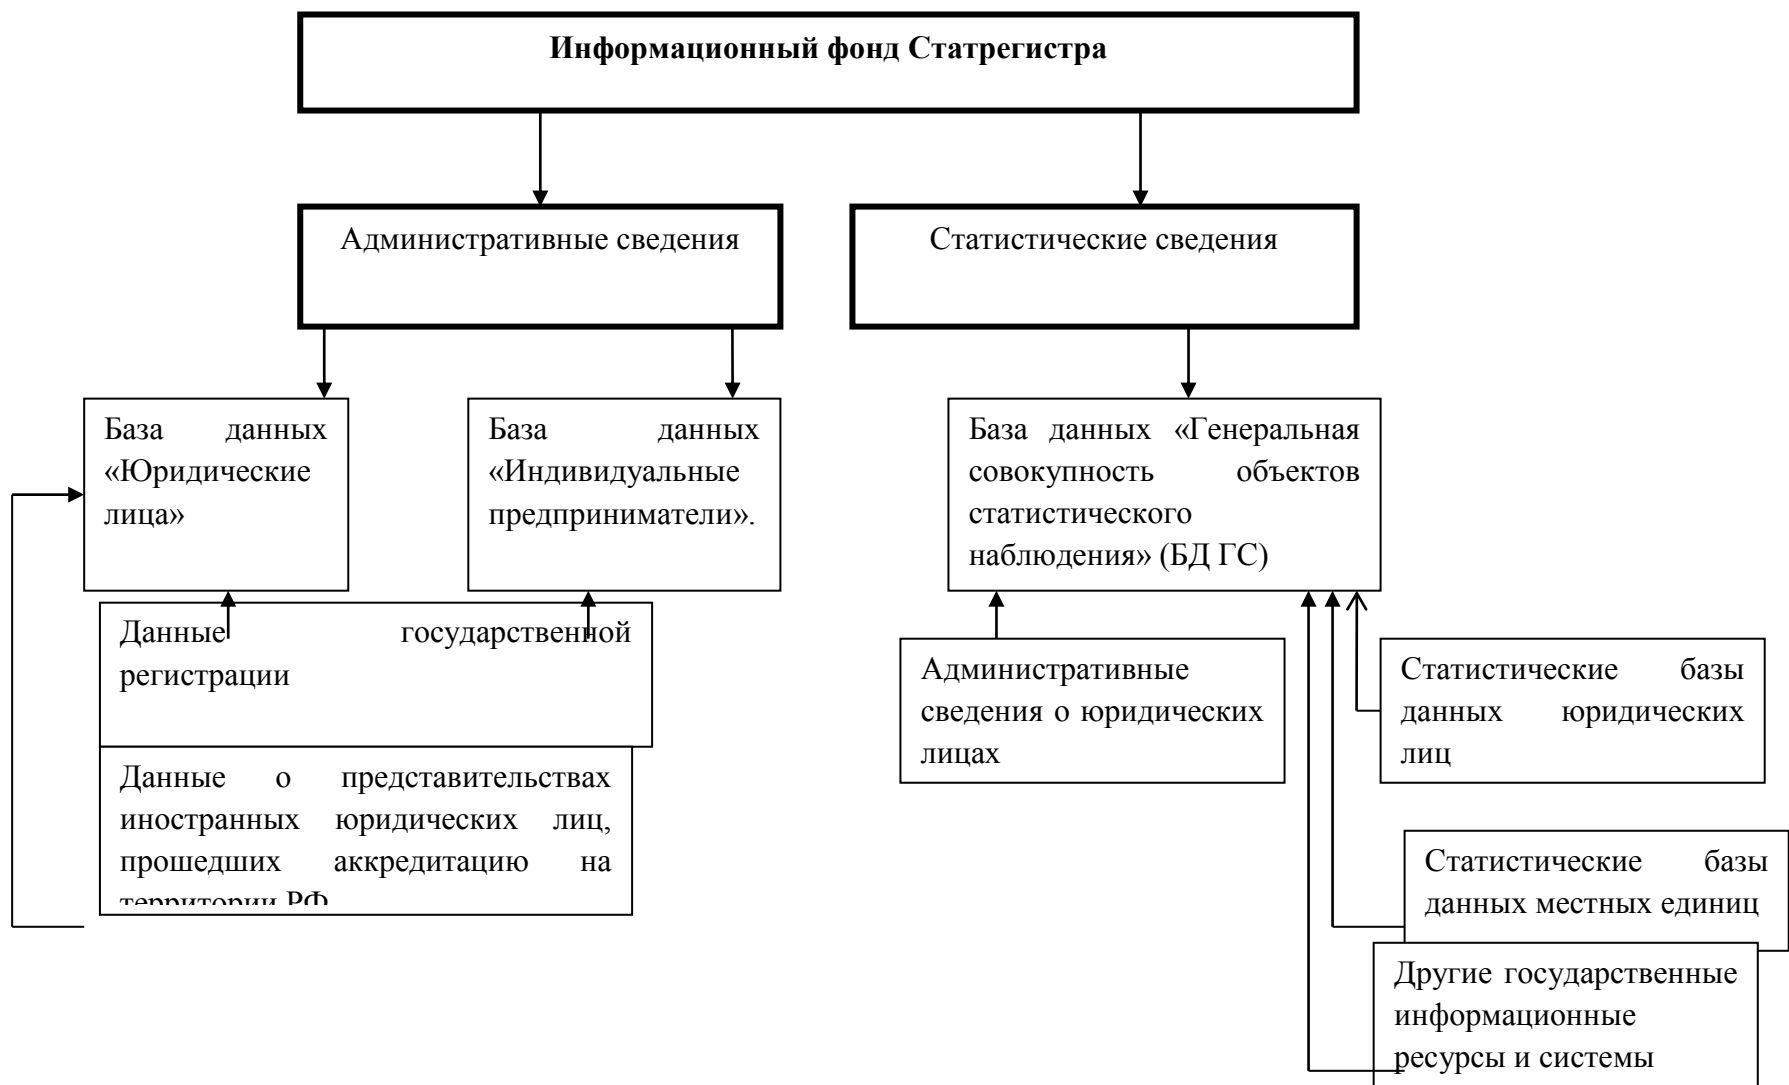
Информационный фонд Статрегистра

Административные сведения

Статистические сведения

База данных «Юридические лица»

База данных «Индивидуальные предприниматели».

База данных «Генеральная совокупность объектов статистического наблюдения» (БД ГС)

Данные государственной регистрации

Данные о представительствах иностранных юридических лиц, прошедших аккредитацию на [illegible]

Административные сведения о юридических лицах

Статистические базы данных юридических лиц

Статистические базы данных местных единиц

Другие государственные информационные ресурсы и системы